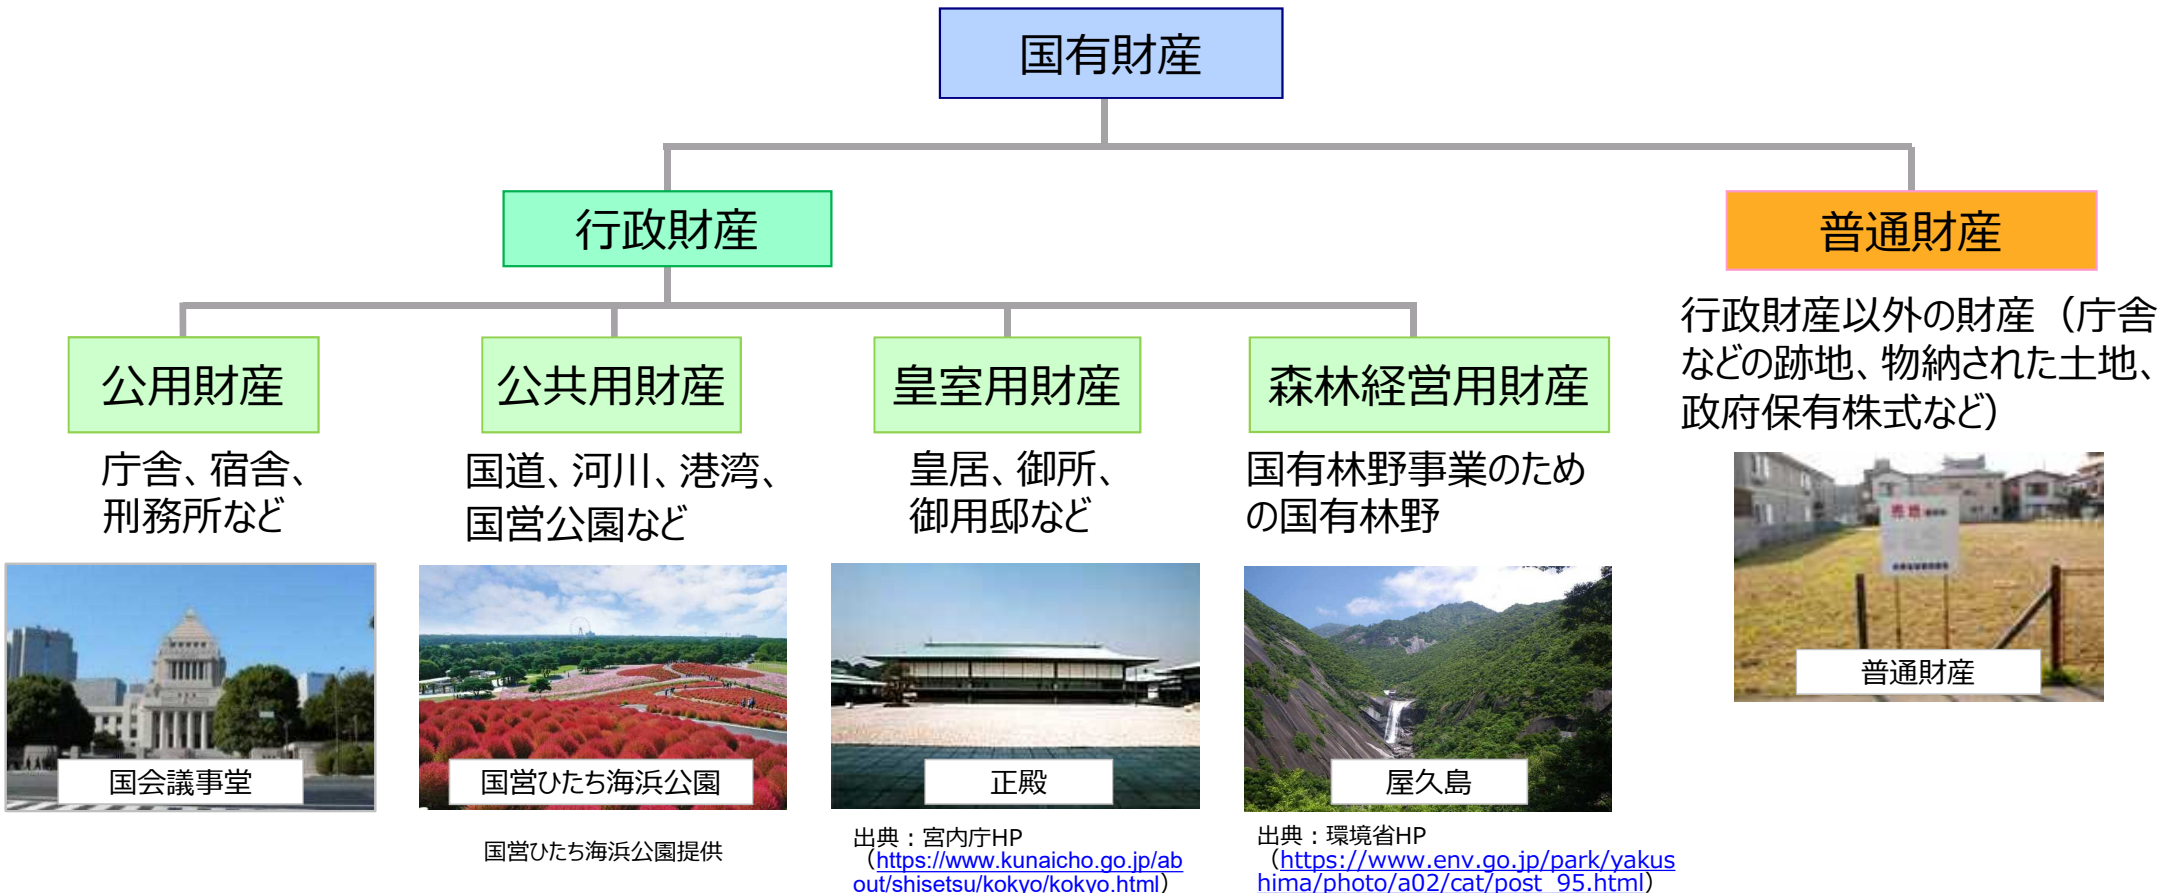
国有財産

行政財産

普通財産

行政財産以外の財産（庁舎などの跡地、物納された土地、政府保有株式など）

公用財産

庁舎、宿舎、刑務所など

国会議事堂

公共用財産

国道、河川、港湾、国営公園など

国営ひたち海浜公園

国営ひたち海浜公園提供

皇室用財産

皇居、御所、御用邸など

正殿

出典：宮内庁HP（https://www.kunaicho.go.jp/about/shisetsu/kokyo/kokyo.html）

森林経営用財産

国有林野事業のための国有林野

屋久島

出典：環境省HP（https://www.env.go.jp/park/yakushima/photo/a02/cat/post_95.html）

普通財産